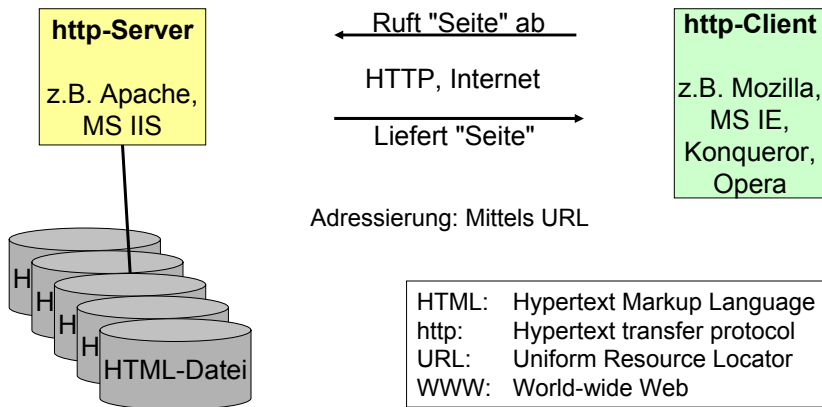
http-Server

z.B. Apache, MS IIS

Ruft "Seite" ab

HTTP, Internet

Liefert "Seite"

http-Client

z.B. Mozilla, MS IE, Konqueror, Opera

Adressierung: Mittels URL

H

H

H

H

HTML-Datei

| | |
|---|---|
| HTML: | Hypertext Markup Language |
| http: | Hypertext transfer protocol |
| URL: | Uniform Resource Locator |
| WWW: | World-wide Web |